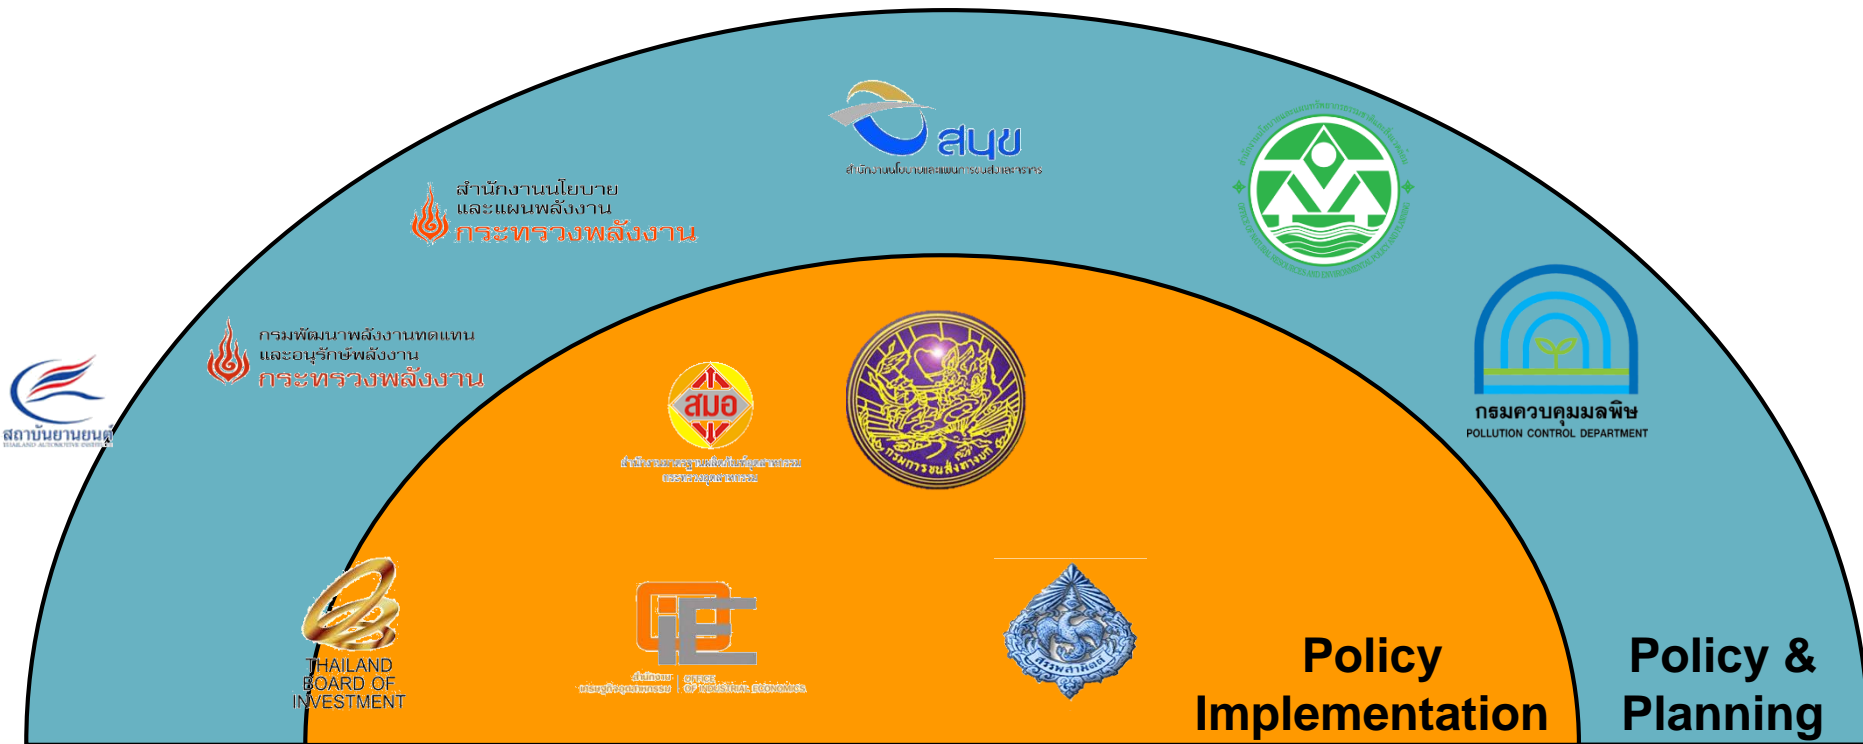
สนข
สำนักงานนโยบายและแผนการขนส่งและจราจร

สำนักงานนโยบาย
และแผนพลังงาน
กระทรวงพลังงาน

กรมพัฒนาพลังงานทดแทน
และอนุรักษ์พลังงาน
กระทรวงพลังงาน

สถาบันยานยนต์
THAILAND AUTOMOTIVE INSTITUTE

กรมควบคุมมลพิษ
POLLUTION CONTROL DEPARTMENT

สมอ
สำนักงานมาตรฐานผลิตภัณฑ์อุตสาหกรรม
กระทรวงอุตสาหกรรม

กรมการขนส่งทางบก

THAILAND
BOARD OF
INVESTMENT

OIE
สำนักงานเศรษฐกิจอุตสาหกรรม
OFFICE OF INDUSTRIAL ECONOMICS

สรรพสามิต

Policy
Implementation

Policy &
Planning